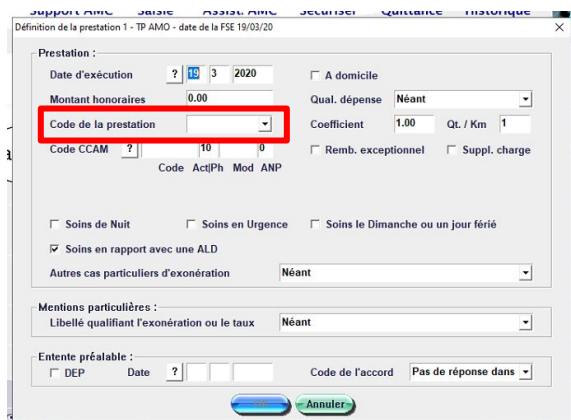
Support AMC Saisie Assist. AMC Sécuriser Quittance Historique

Définition de la prestation 1 - TP AMO - date de la FSE 19/03/20

Prestation :

Date d'exécution ? 19 3 2020

A domicile

Montant honoraires 0.00

Qual. dépense Néant

Code de la prestation

Coefficient 1.00 Qt. / Km 1

Code CCAM ? 10 0

Code Act|Ph Mod ANP

Remb. exceptionnel

Suppl. charge

Soins de Nuit

Soins en Urgence

Soins le Dimanche ou un jour férié

Soins en rapport avec une ALD

Autres cas particuliers d'exonération Néant

Mentions particulières :

Libellé qualifiant l'exonération ou le taux Néant

Entente préalable :

DEP Date ?

Code de l'accord Pas de réponse dans

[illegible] Annuler